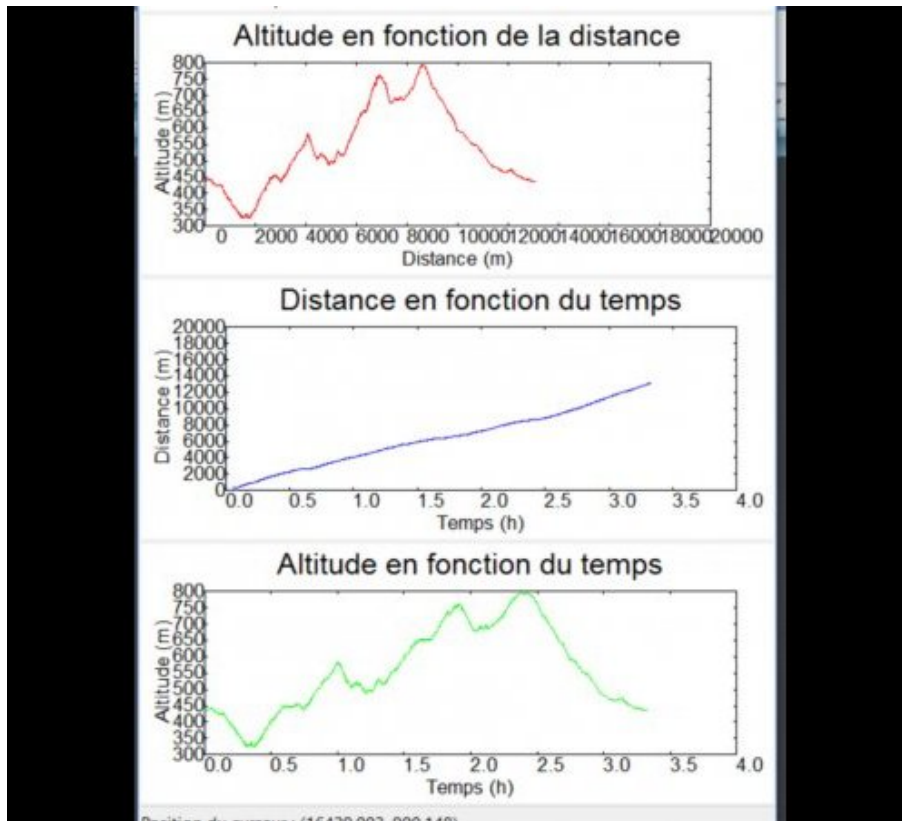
Altitude en fonction de la distance

800
750
700
650
600
550
500
450
400
350
300

Altitude (m)

0 2000 4000 6000 8000 10000 12000 14000 16000 18000 20000

Distance (m)

Distance en fonction du temps

20000
18000
16000
14000
12000
10000
8000
6000
4000
2000
0

Distance (m)

0.0 0.5 1.0 1.5 2.0 2.5 3.0 3.5 4.0

Temps (h)

Altitude en fonction du temps

800
750
700
650
600
550
500
450
400
350
300

Altitude (m)

0.0 0.5 1.0 1.5 2.0 2.5 3.0 3.5 4.0

Temps (h)

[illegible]